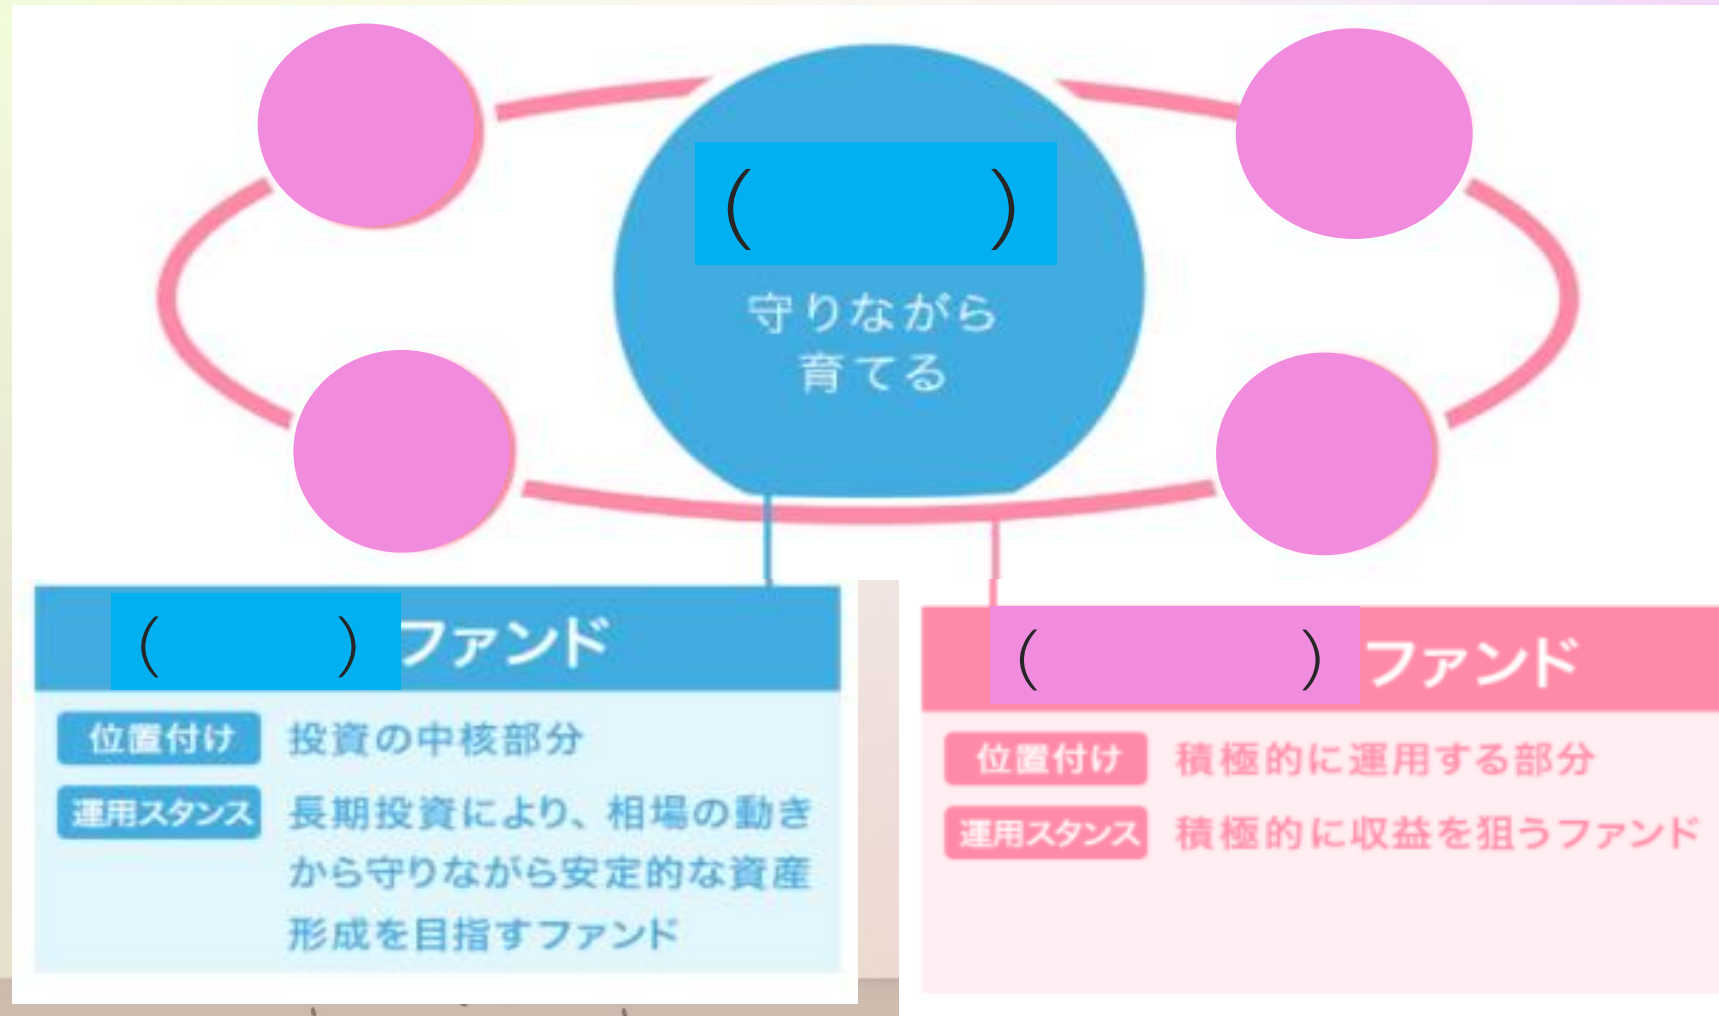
(　　　)
守りながら育てる

(　　　) ファンド

位置付け　投資の中核部分

運用スタンス　長期投資により、相場の動きから守りながら安定的な資産形成を目指すファンド

(　　　) ファンド

位置付け　積極的に運用する部分

運用スタンス　積極的に収益を狙うファンド